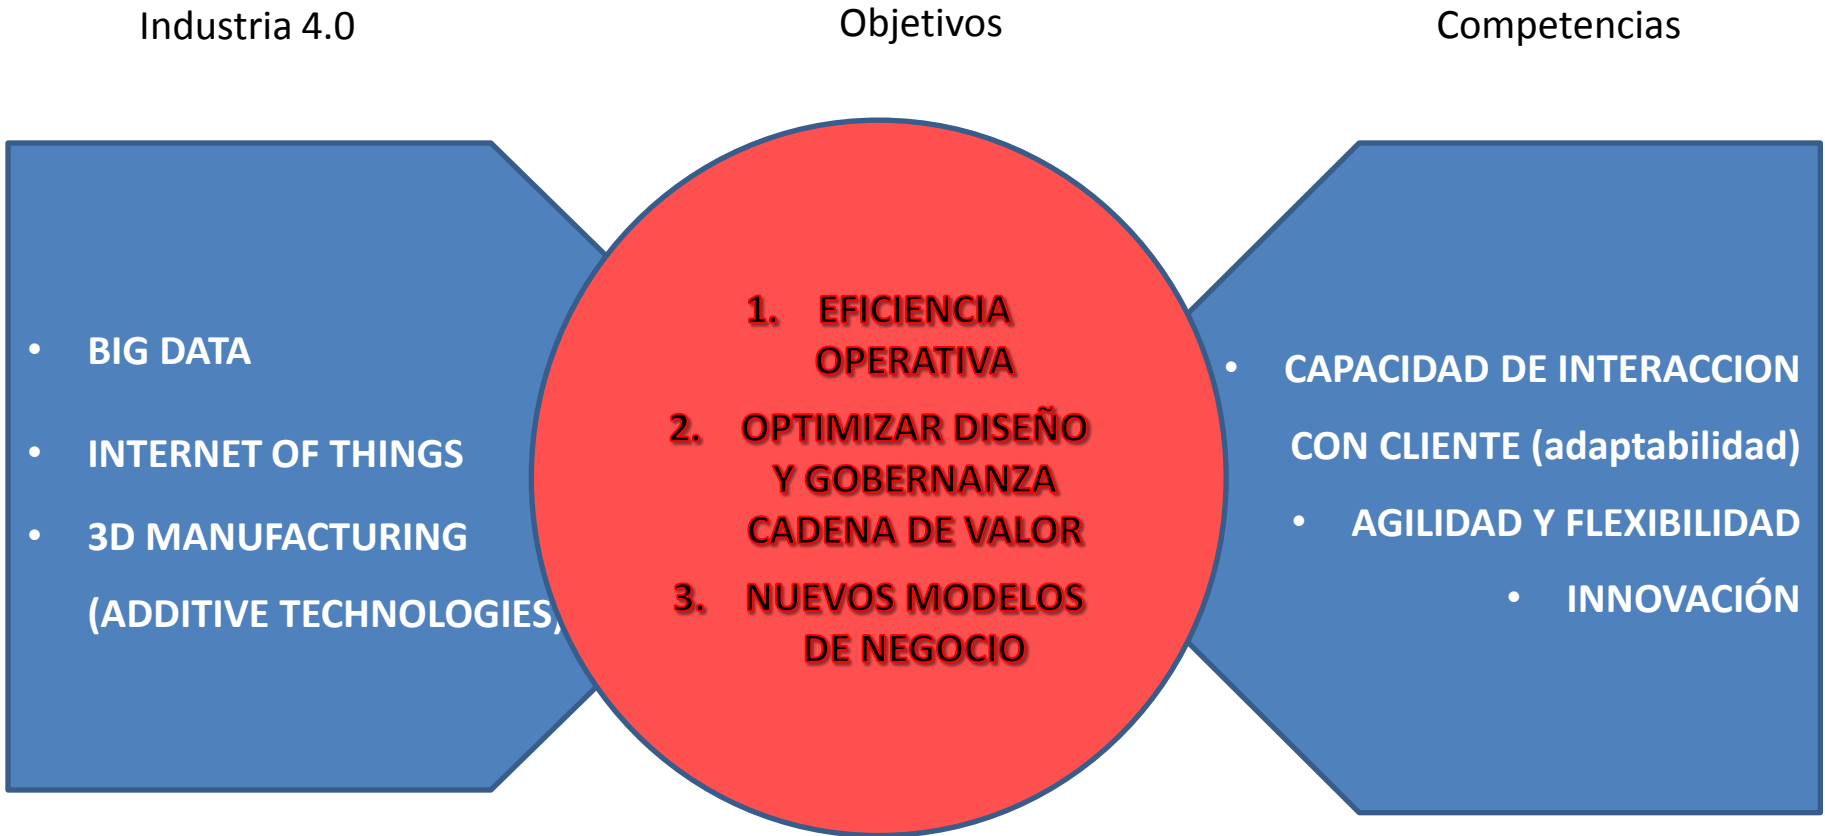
Industria 4.0

Objetivos

Competencias

- BIG DATA
- INTERNET OF THINGS
- 3D MANUFACTURING (ADDITIVE TECHNOLOGIES)

1. EFICIENCIA OPERATIVA
2. OPTIMIZAR DISEÑO Y GOBERNANZA CADENA DE VALOR
3. NUEVOS MODELOS DE NEGOCIO

- CAPACIDAD DE INTERACCION CON CLIENTE (adaptabilidad)
- AGILIDAD Y FLEXIBILIDAD
- INNOVACIÓN